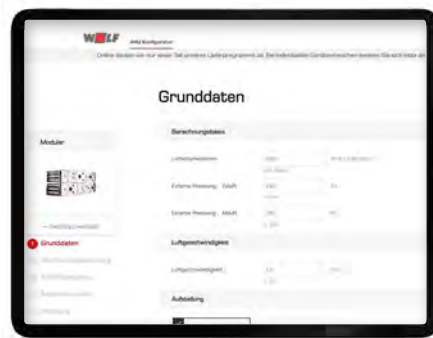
WOLF AHU Konfigurator

Online löschen von nur einen Teil unseres Lieferprogramms ab. Die individuellen Geräteeinrichtungen kennen Sie sich hier ab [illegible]

Grunddaten

Module

Grunddaten

Berechnungsbasis

Luftvolumenstrom

Externe Pressung - Zuluft

Externe Pressung - Abluft

Luftgeschwindigkeit

Luftgeschwindigkeit

Aufstellung